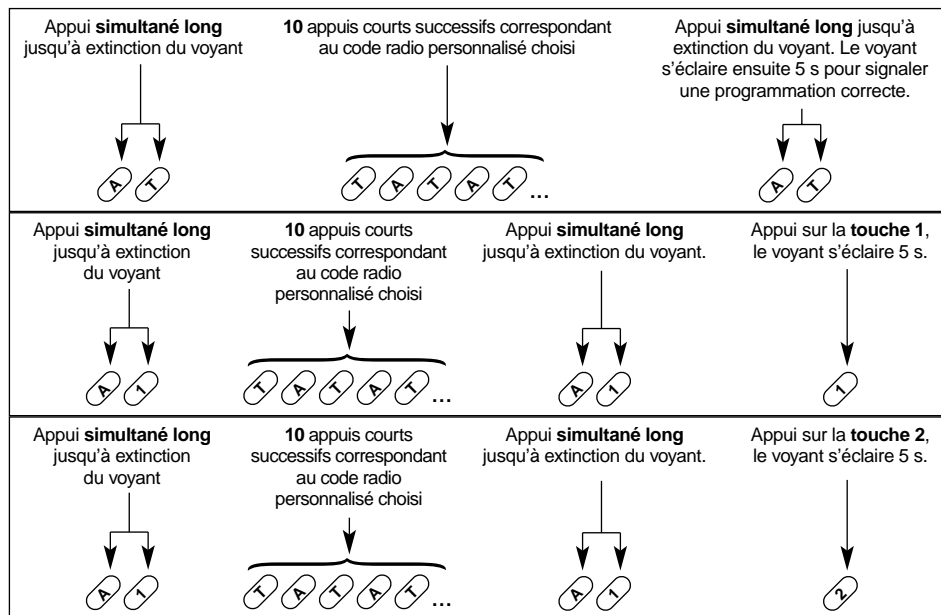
Appui **simultané long** jusqu'à extinction du voyant

A T

**10** appuis courts successifs correspondant au code radio personnalisé choisi

T A T A T ...

Appui **simultané long** jusqu'à extinction du voyant. Le voyant s'éclaire ensuite 5 s pour signaler une programmation correcte.

A T

Appui **simultané long** jusqu'à extinction du voyant

A 1

**10** appuis courts successifs correspondant au code radio personnalisé choisi

T A T A T ...

Appui **simultané long** jusqu'à extinction du voyant.

A 1

Appui sur la **touche 1**, le voyant s'éclaire 5 s.

1

Appui **simultané long** jusqu'à extinction du voyant

A 1

**10** appuis courts successifs correspondant au code radio personnalisé choisi

T A T A T ...

Appui **simultané long** jusqu'à extinction du voyant.

A 1

Appui sur la **touche 2**, le voyant s'éclaire 5 s.

2